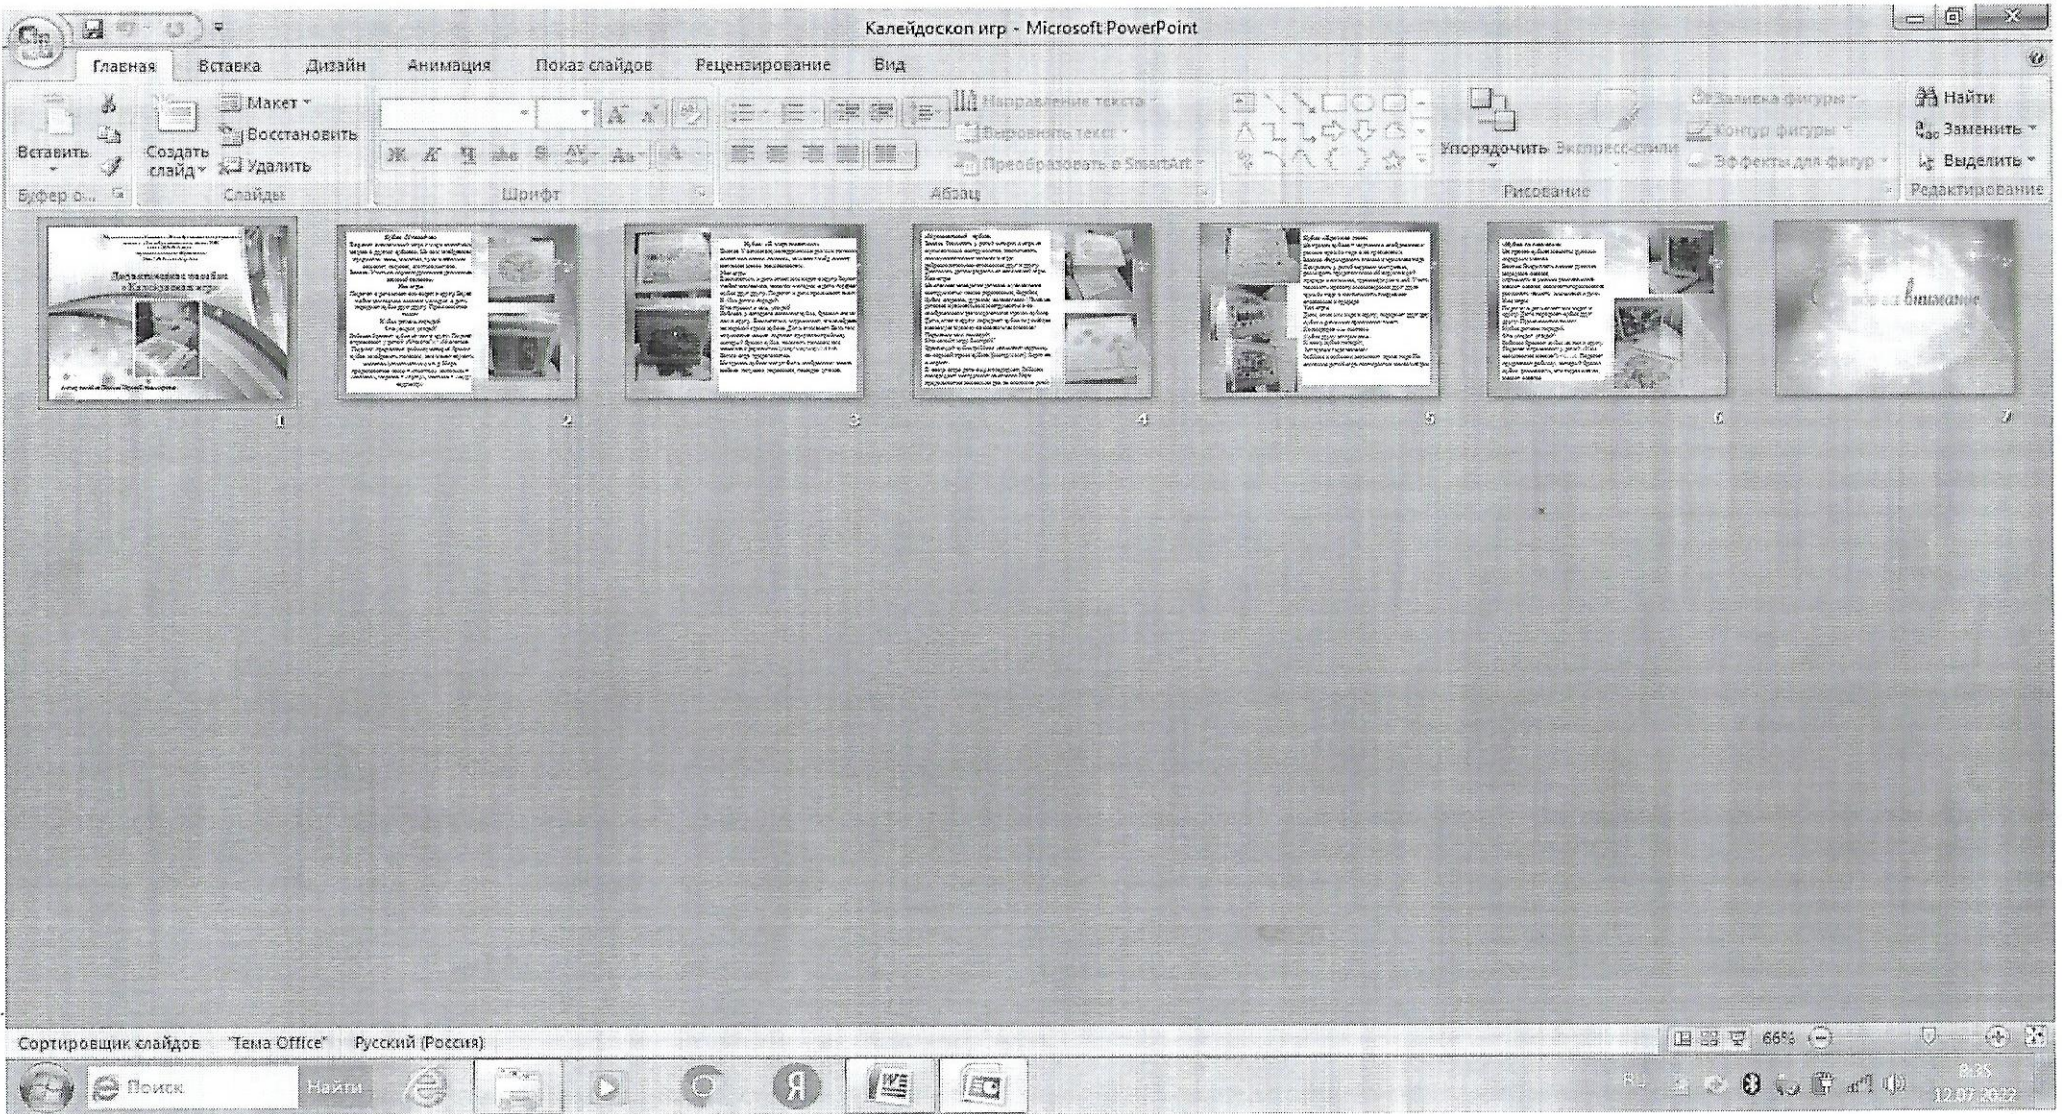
Калейдоскоп игр - Microsoft PowerPoint

Главная Вставка Дизайн Анимация Показ слайдов Рецензирование Вид

Вставить
Создать слайд
Макет
Восстановить
Удалить
Буфер о...
Слайды
Шрифт
Направление текста
Выровнять текст
Преобразовать в SmartArt
Абзац
Упорядочить
Экспресс-стили
Заливка фигуры
Контур фигуры
Эффекты для фигур
Рисование
Найти
Заменить
Выделить
Редактирование

Дидактическое пособие «Калейдоскоп игр»

1

2

3

4

5

6

Спасибо за внимание

7

Сортировщик слайдов "Тема Office" Русский (Россия)

66%

Поиск
Найти

RU
8:35
12.07.2022